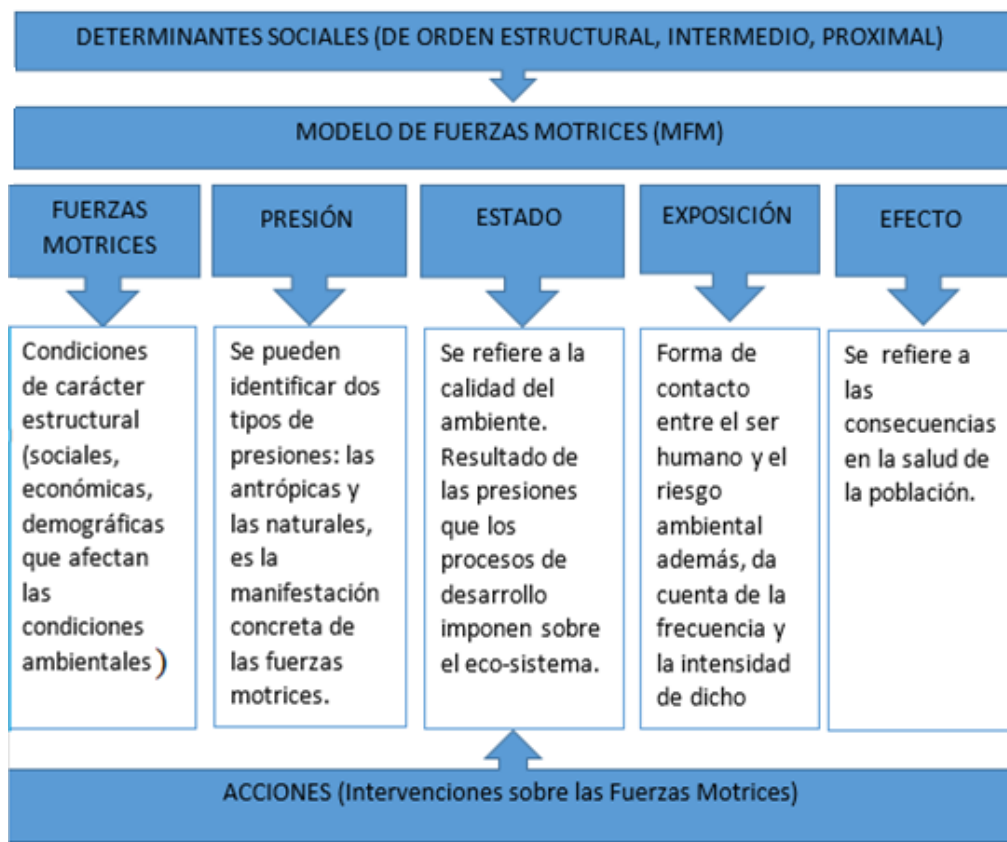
DETERMINANTES SOCIALES (DE ORDEN ESTRUCTURAL, INTERMEDIO, PROXIMAL)

MODELO DE FUERZAS MOTRICES (MFM)

FUERZAS MOTRICES

Condiciones de carácter estructural (sociales, económicas, demográficas que afectan las condiciones ambientales )

PRESIÓN

Se pueden identificar dos tipos de presiones: las antrópicas y las naturales, es la manifestación concreta de las fuerzas motrices.

ESTADO

Se refiere a la calidad del ambiente. Resultado de las presiones que los procesos de desarrollo imponen sobre el eco-sistema.

EXPOSICIÓN

Forma de contacto entre el ser humano y el riesgo ambiental además, da cuenta de la frecuencia y la intensidad de dicho

EFECTO

Se refiere a las consecuencias en la salud de la población.

ACCIONES (Intervenciones sobre las Fuerzas Motrices)